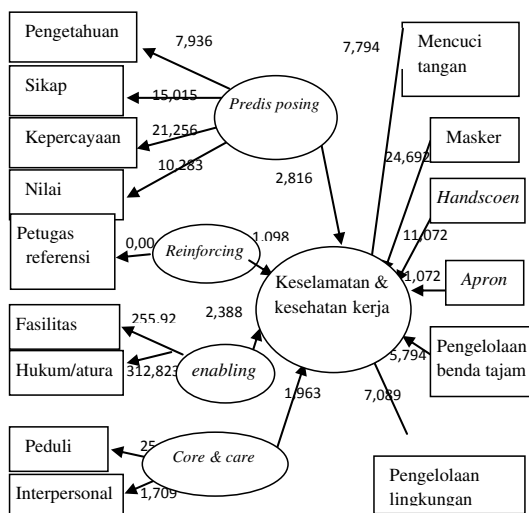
Pengetahuan

7,936

Sikap

15,015

Kepercayaan

21,256

Nilai

10,283

Predis posing

2,816

7,794

Mencuci tangan

Masker

24,692

Handscoen

11,072

1,072

Apron

Petugas referensi

0,00

Reinforcing

1,098

Keselamatan & kesehatan kerja

2,388

Fasilitas

255,92

Hukum/atura

312,823

enabling

5,794

Pengelolaan benda tajam

1,963

7,089

Peduli

25

Core & care

Interpersonal

1,709

Pengelolaan lingkungan